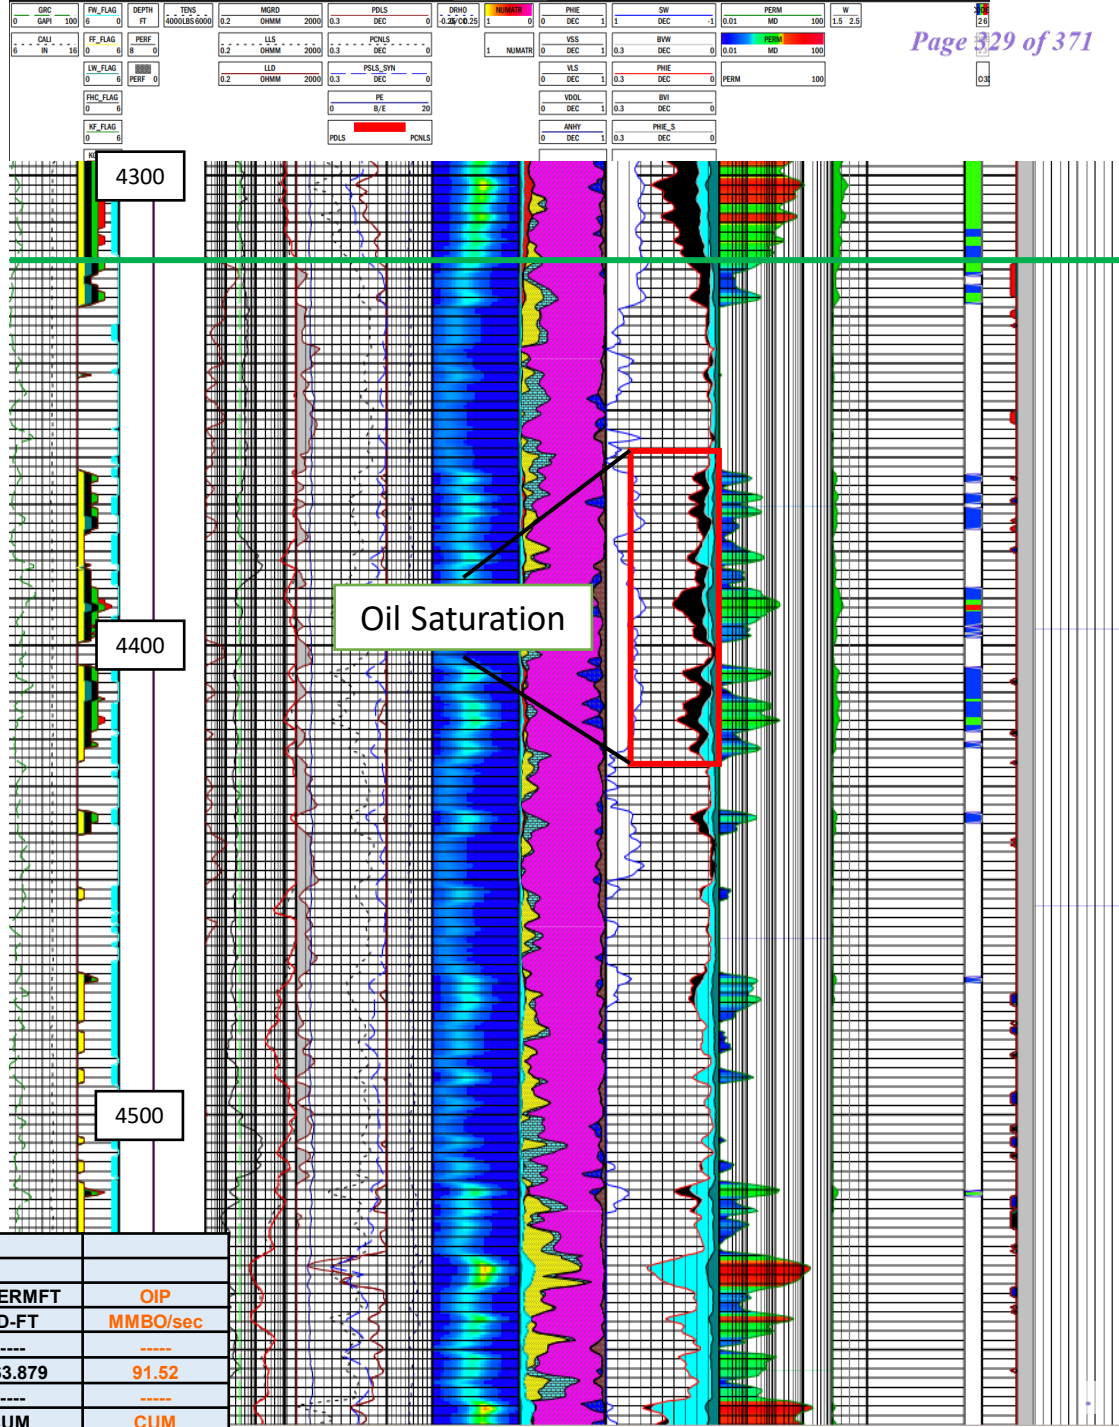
GRC
0 GAPI 100
CALI
6 IN 16
FW_FLAG
6 0
FF_FLAG
0 6
LW_FLAG
0 6
FHC_FLAG
0 6
KF_FLAG
0 6
DEPTH
FT
PERF
8 0
PERF 0
TENS
4000 LBS 6000
MGRD
0.2 OHMM 2000
LLS
0.2 OHMM 2000
LLD
0.2 OHMM 2000
PDLS
0.3 DEC 0
PCNLS
0.3 DEC 0
PSLS_SYN
0.3 DEC 0
PE
0 B/E 20
PDLS PCNLS
DRHO
-0.25 G/C3 0.25
NUMATR
1 0
1 NUMATR
PHIE
0 DEC 1
VSS
0 DEC 1
VLS
0 DEC 1
VDOL
0 DEC 1
ANHY
0 DEC 1
SW
1 DEC -1
BVW
0.3 DEC 0
PHIE
0.3 DEC 0
BVI
0.3 DEC 0
PHIE_S
0.3 DEC 0
PERM
0.01 MD 100
PERM
0.01 MD 100
PERM 100
W
1.5 2.5
26
O3
Page 329 of 371

4300
4400
4500
Oil Saturation

| ERMFT | OIP |
|---|---|
| D-FT | MMBO/sec |
| ----- | ----- |
| 3.879 | 91.52 |
| ----- | ----- |
| UM | CUM |